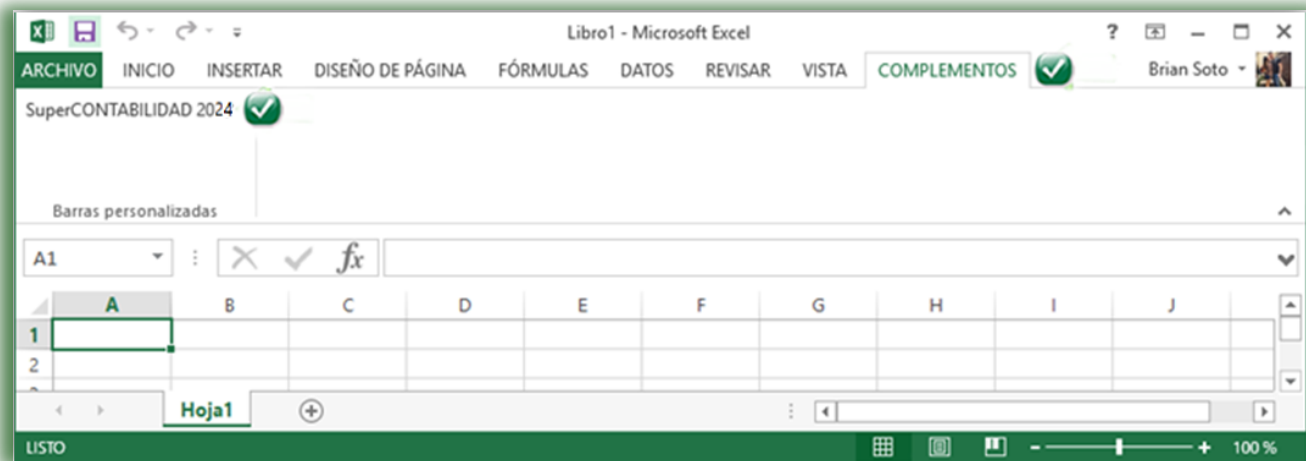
Libro1 - Microsoft Excel

? – □ ×

ARCHIVO INICIO INSERTAR DISEÑO DE PÁGINA FÓRMULAS DATOS REVISAR VISTA COMPLEMENTOS

Brian Soto

SuperCONTABILIDAD 2024

Barras personalizadas

A1

$fx$

| | A | B | C | D | E | F | G | H | I | J |
|---|---|---|---|---|---|---|---|---|---|---|
| 1 | | | | | | | | | | |
| 2 | | | | | | | | | | |

Hoja1

LISTO

100 %